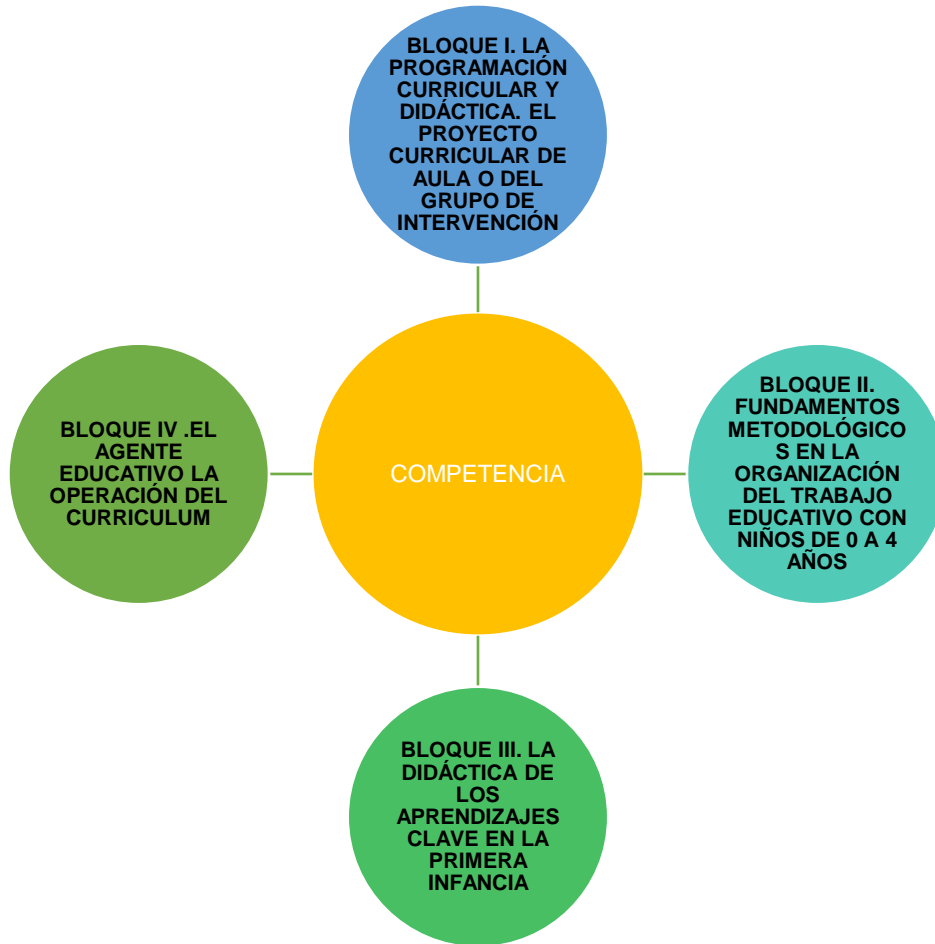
BLOQUE I. LA PROGRAMACIÓN CURRICULAR Y DIDÁCTICA. EL PROYECTO CURRICULAR DE AULA O DEL GRUPO DE INTERVENCIÓN

BLOQUE IV .EL AGENTE EDUCATIVO LA OPERACIÓN DEL CURRICULUM

COMPETENCIA

BLOQUE II. FUNDAMENTOS METODOLÓGICOS EN LA ORGANIZACIÓN DEL TRABAJO EDUCATIVO CON NIÑOS DE 0 A 4 AÑOS

BLOQUE III. LA DIDÁCTICA DE LOS APRENDIZAJES CLAVE EN LA PRIMERA INFANCIA